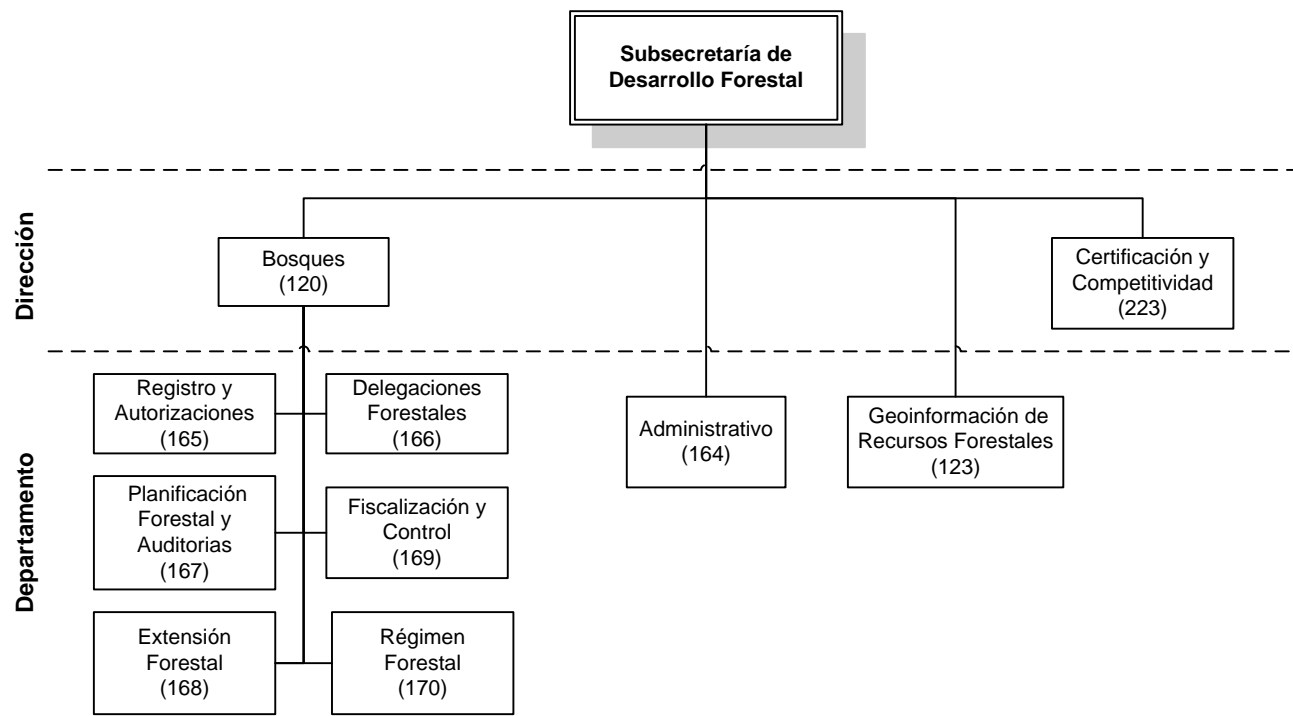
Subsecretaría de Desarrollo Forestal

Dirección

Bosques (120)

Certificación y Competitividad (223)

Departamento

Registro y Autorizaciones (165)

Delegaciones Forestales (166)

Planificación Forestal y Auditorias (167)

Fiscalización y Control (169)

Extensión Forestal (168)

Régimen Forestal (170)

Administrativo (164)

Geoinformación de Recursos Forestales (123)